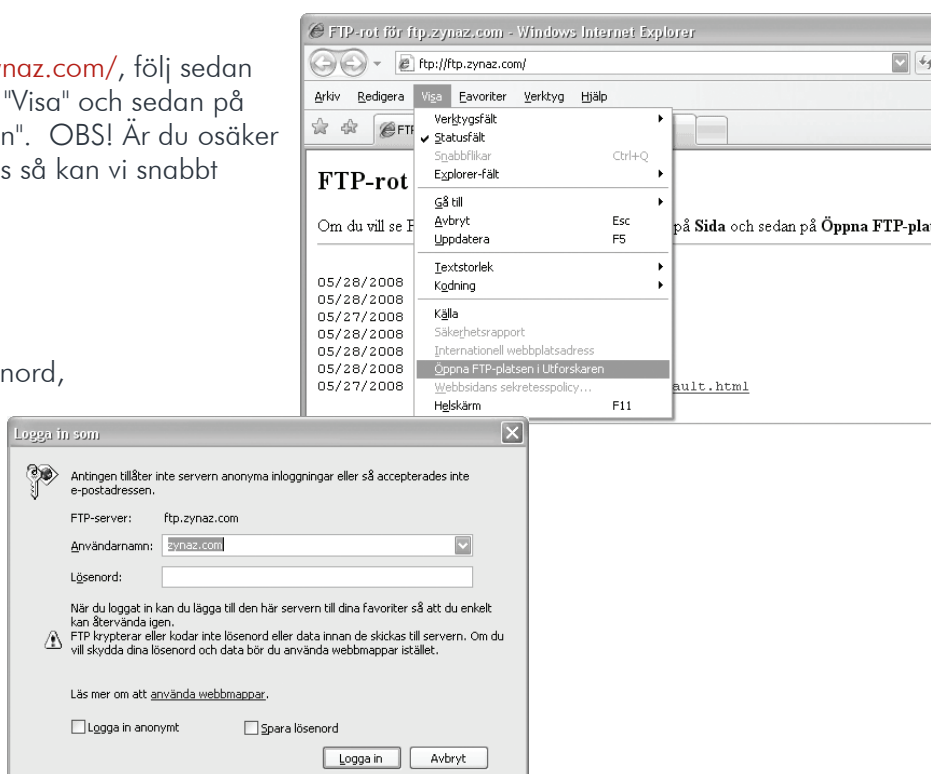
naz.com/, följ sedan "Visa" och sedan på n". OBS! Är du osäker s så kan vi snabbt

nord,

FTP-rot för ftp.zynaz.com - Windows Internet Explorer

ftp://ftp.zynaz.com/

Arkiv Redigera Visa Favoriter Verktyg Hjälp

FTP

FTP-rot

Om du vill se F

på Sida och sedan på Öppna FTP-pla

05/28/2008
05/28/2008
05/27/2008
05/28/2008
05/28/2008
05/28/2008
05/27/2008

ault.html

Verktygsfält
Statusfält
Snabbflikar Ctrl+Q
Explorer-fält
Gå till
Avbryt Esc
Uppdatera F5
Textstorlek
Kodning
Källa
Säkerhetsrapport
Internationell webbplatsadress
Öppna FTP-platsen i Utforskaren
Webbsidans sekretesspolicy...
Helskärm F11

Logga in som

Antingen tillåter inte servern anonyma inloggningar eller så accepterades inte e-postadressen.

FTP-server: ftp.zynaz.com

Användarnamn: zynaz.com

Lösenord:

När du loggat in kan du lägga till den här servern till dina favoriter så att du enkelt kan återvända igen.
FTP krypterar eller kodar inte lösenord eller data innan de skickas till servern. Om du vill skydda dina lösenord och data bör du använda webbmappar istället.

Läs mer om att använda webbmappar.

Logga in anonymt
Spara lösenord

Logga in
Avbryt